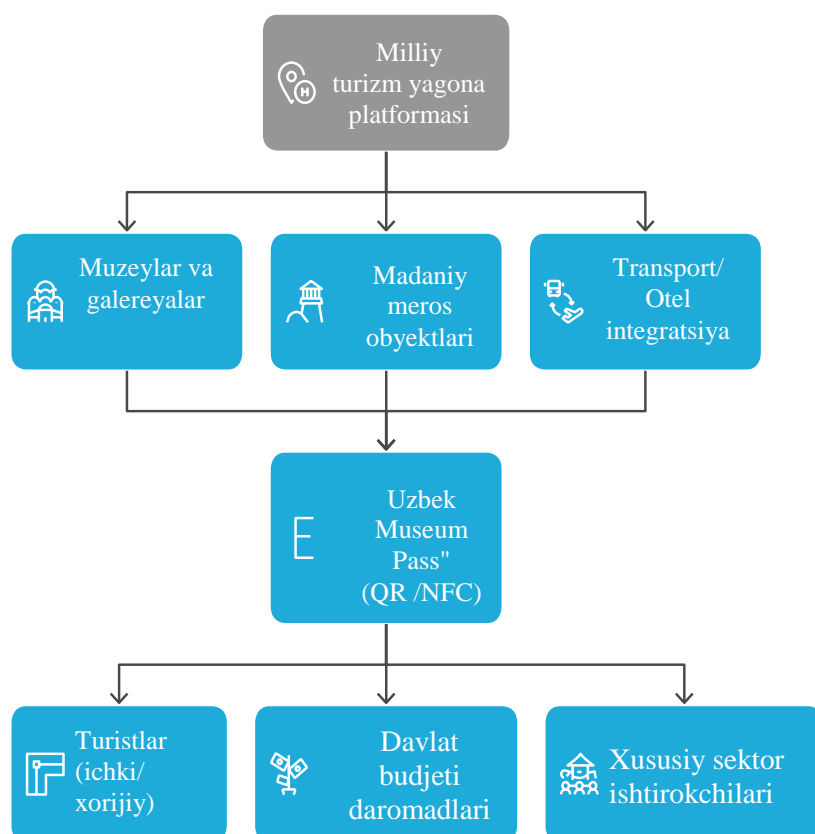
Milliy turizm yagona platformasi

Muzeylar va galereyalar

Madaniy meros obyektlari

Transport/ Otel integratsiya

Uzbek Museum Pass" (QR /NFC)

Turistlar (ichki/ xorijiy)

Davlat budjeti daromadlari

Xususiy sektor ishtirokchilari